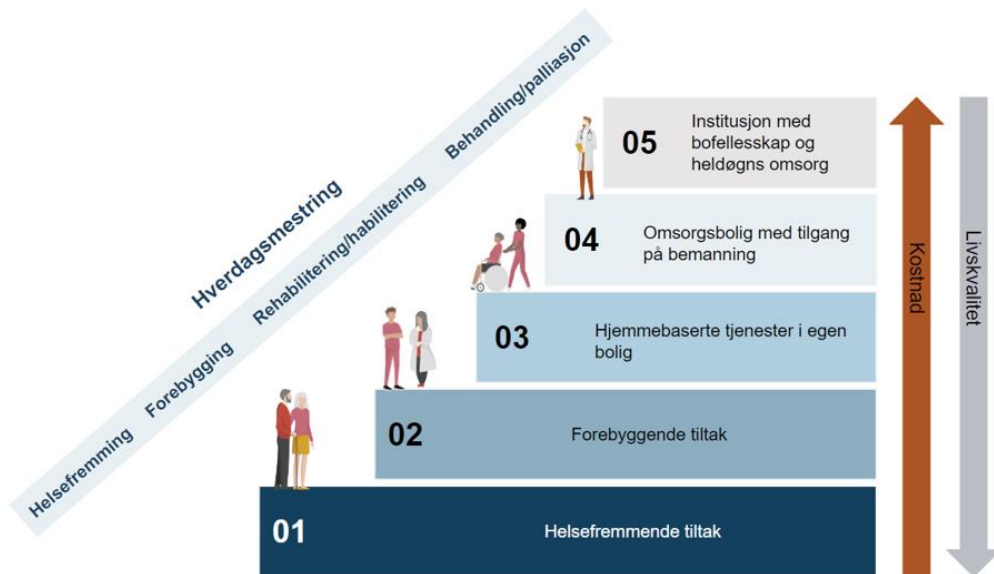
Hverdagsmestring

Helsefremming Forebygging Rehabilitering/habilitering Behandling/palliasjon

05 Institusjon med bofellesskap og heldøgns omsorg

04 Omsorgsbolig med tilgang på bemanning

03 Hjemmebaserte tjenester i egen bolig

02 Forebyggende tiltak

01 Helsefremmende tiltak

Kostnad

Livskvalitet